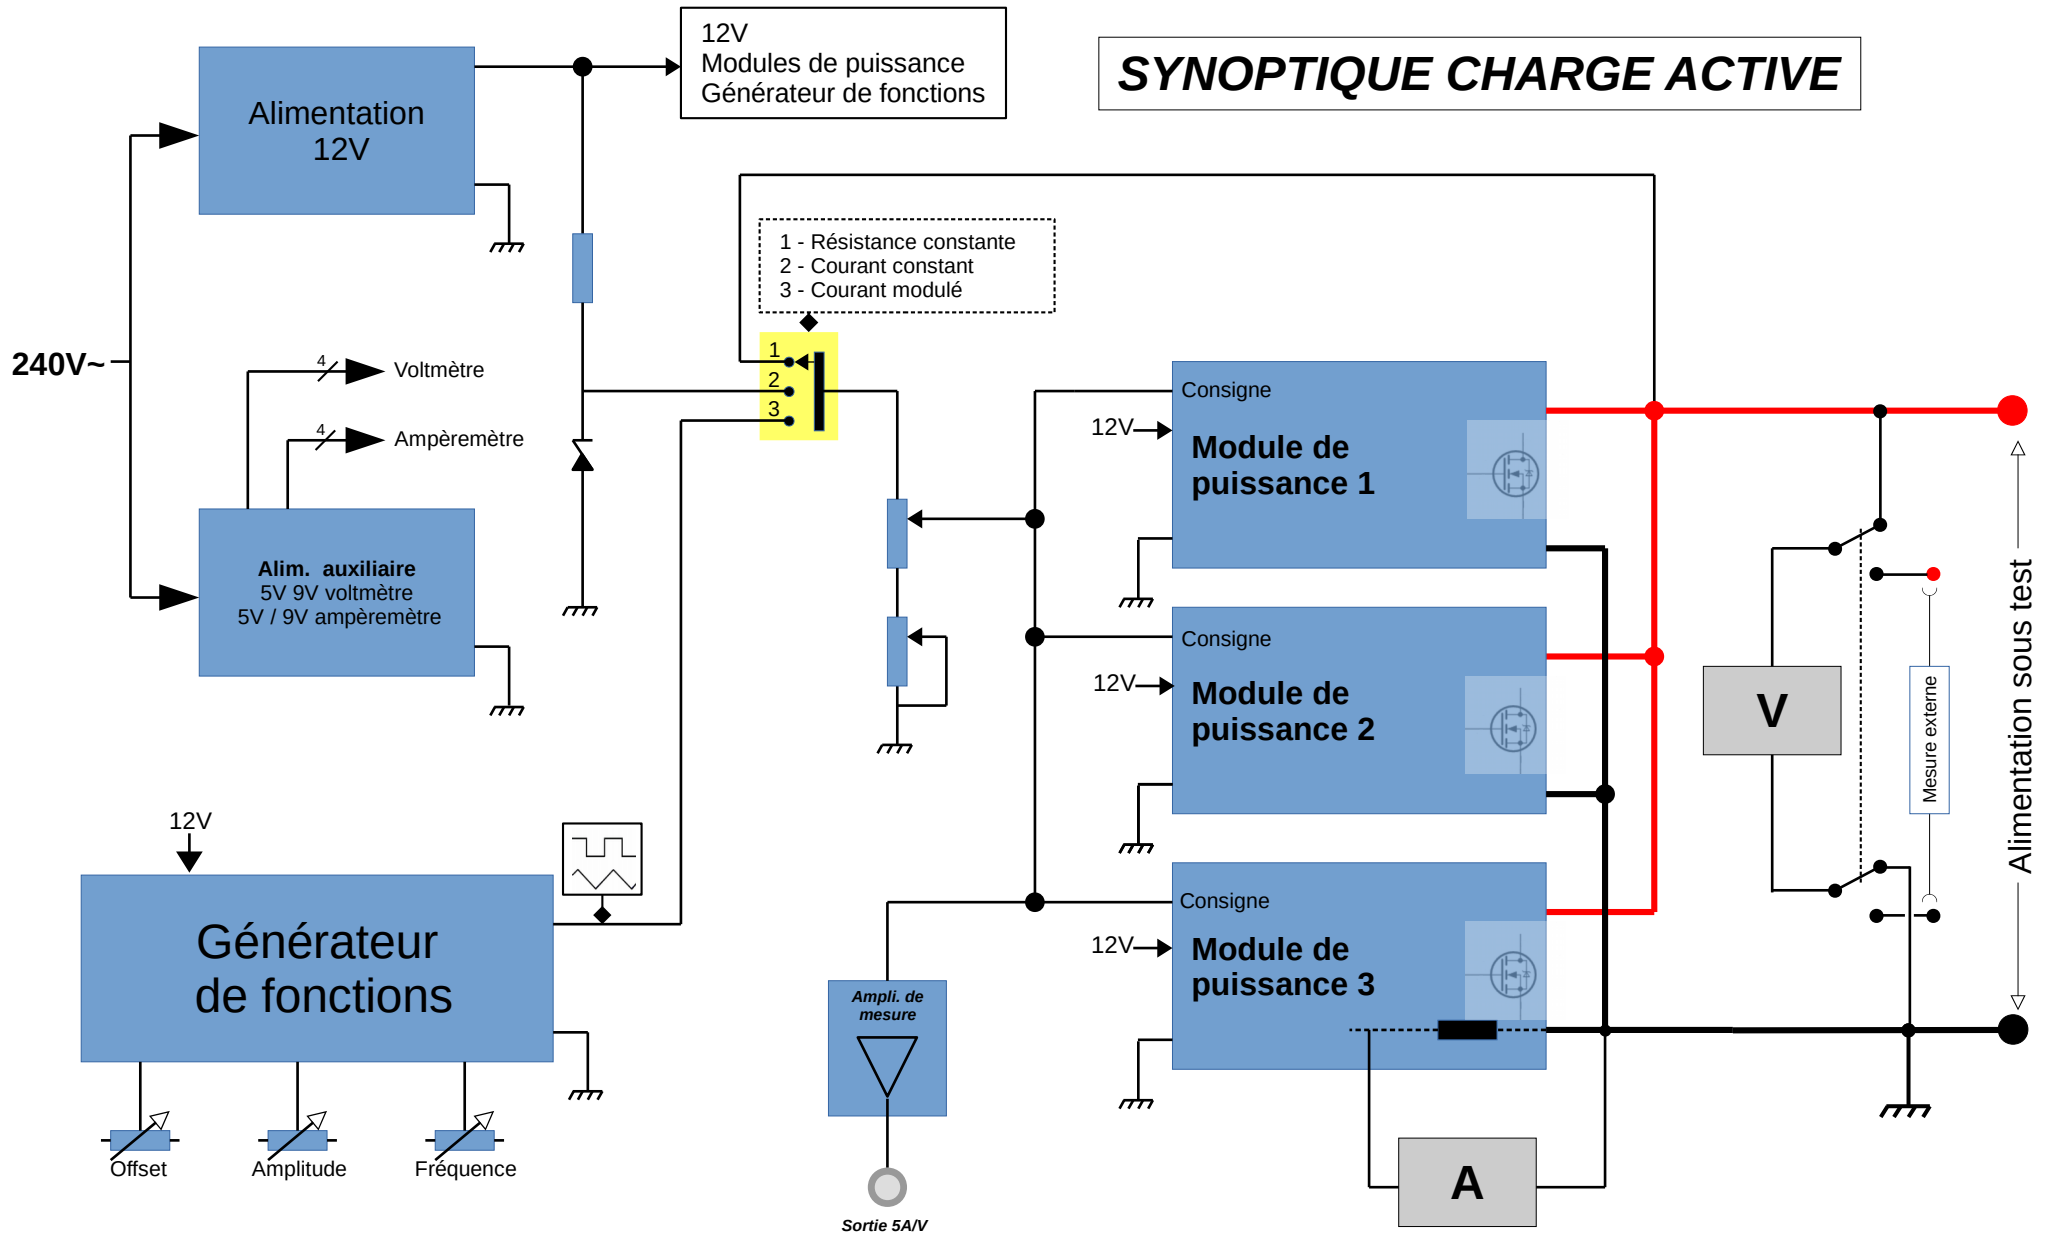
SYNOPTIQUE CHARGE ACTIVE

Alimentation 12V

12V
Modules de puissance
Générateur de fonctions

240V~

1 - Résistance constante
2 - Courant constant
3 - Courant modulé

1
2
3

4
Voltmètre
4
Ampèremètre

Alim. auxiliaire
5V 9V voltmètre
5V / 9V ampèremètre

Consigne
12V
Module de puissance 1

Consigne
12V
Module de puissance 2

Consigne
12V
Module de puissance 3

V

Mesure externe

Alimentation sous test

12V

Générateur de fonctions

Offset
Amplitude
Fréquence

Ampli. de mesure

Sortie 5A/V

A